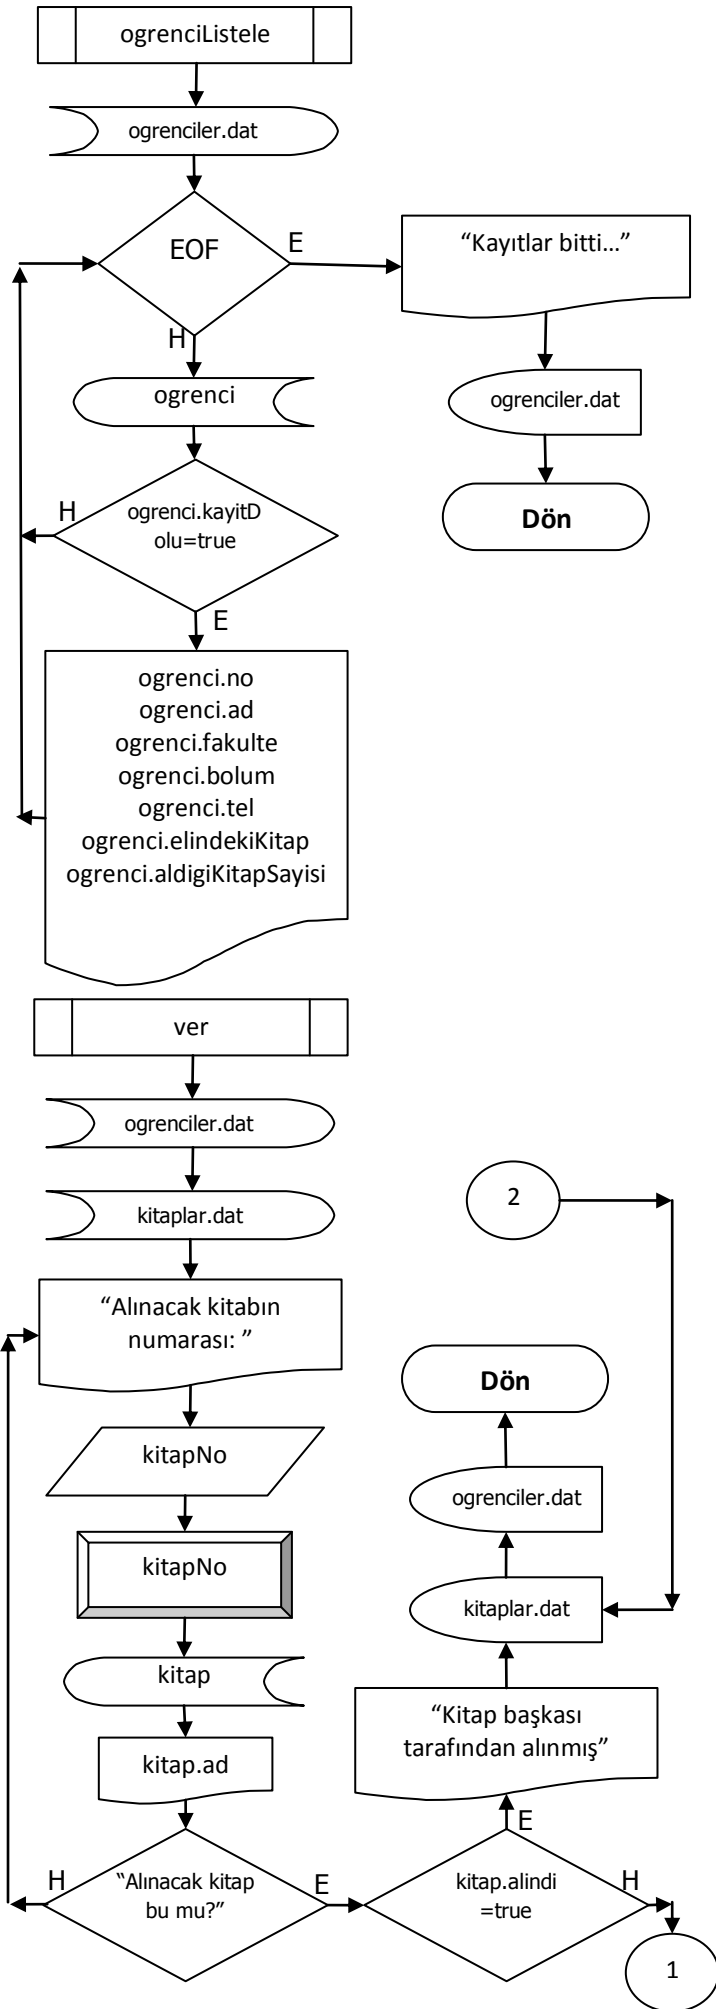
ogrenciListele

ogrenciler.dat

EOF

E

“Kayıtlar bitti…”

ogrenciler.dat

Dön

H

ogrenci

H

ogrenci.kayitDolu=true

E

ogrenci.no
ogrenci.ad
ogrenci.fakulte
ogrenci.bolum
ogrenci.tel
ogrenci.elindekiKitap
ogrenci.aldigiKitapSayisi

ver

ogrenciler.dat

kitaplar.dat

2

“Alınacak kitabın numarası: ”

Dön

kitapNo

ogrenciler.dat

kitapNo

kitaplar.dat

kitap

“Kitap başkası tarafından alınmış”

kitap.ad

E

H

“Alınacak kitap bu mu?”

E

kitap.alindi =true

H

1